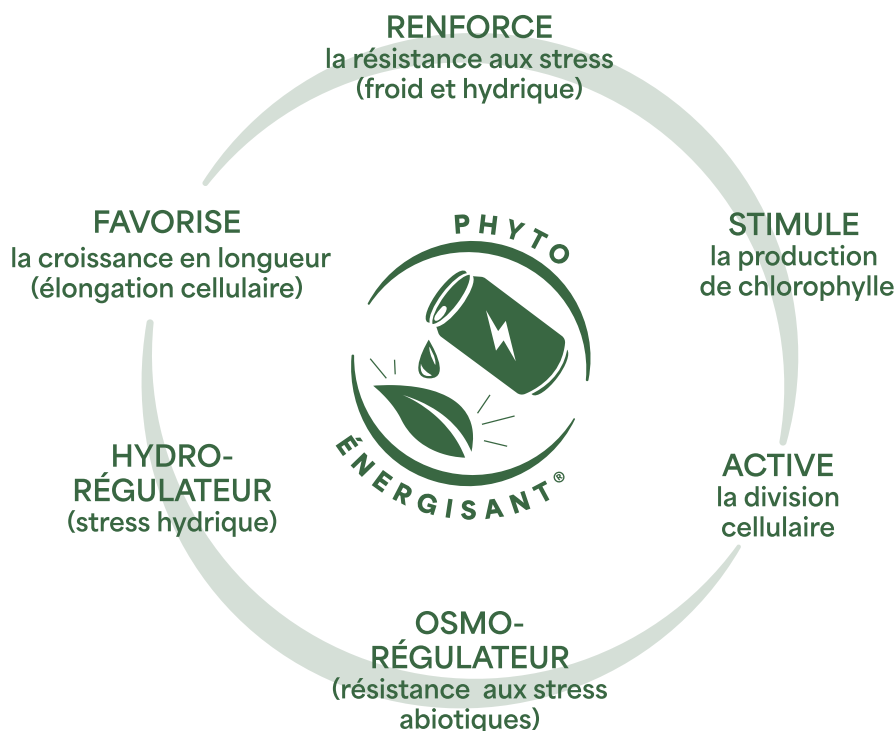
RENFORCE
la résistance aux stress (froid et hydrique)

STIMULE
la production de chlorophylle

ACTIVE
la division cellulaire

OSMO-RÉGULATEUR
(résistance aux stress abiotiques)

HYDRO-RÉGULATEUR
(stress hydrique)

FAVORISE
la croissance en longueur (élongation cellulaire)

PHYTO
ÉNERGISANT®